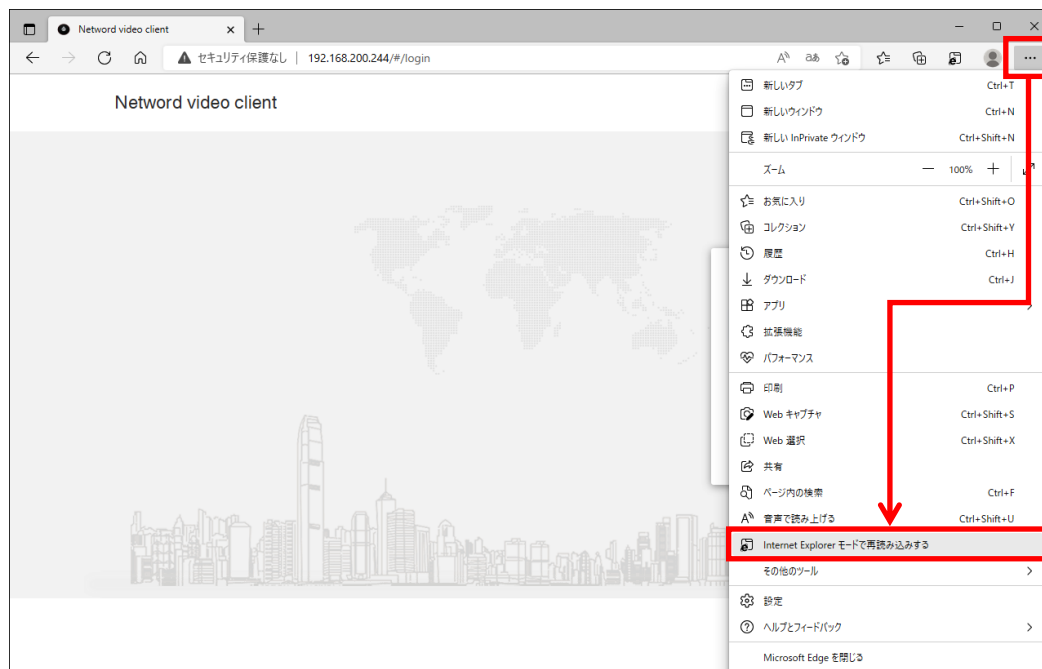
Netword video client

セキュリティ保護なし | 192.168.200.244/#/login

Netword video client

新しいタブ Ctrl+T
新しいウィンドウ Ctrl+N
新しい InPrivate ウィンドウ Ctrl+Shift+N
ズーム — 100% +
お気に入り Ctrl+Shift+O
コレクション Ctrl+Shift+Y
履歴 Ctrl+H
ダウンロード Ctrl+J
アプリ
拡張機能
パフォーマンス
印刷 Ctrl+P
Web キャプチャ Ctrl+Shift+S
Web 選択 Ctrl+Shift+X
共有
ページ内の検索 Ctrl+F
音声で読み上げる Ctrl+Shift+U
Internet Explorer モードで再読み込みする
その他のツール
設定
ヘルプとフィードバック
Microsoft Edge を閉じる